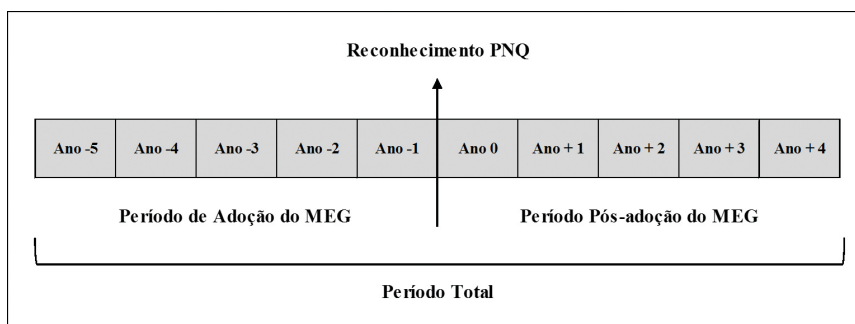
Reconhecimento PNQ

| Ano -5 | Ano -4 | Ano -3 | Ano -2 | Ano -1 | Ano 0 | Ano + 1 | Ano + 2 | Ano + 3 | Ano + 4 |
|---|---|---|---|---|---|---|---|---|---|

Período de Adoção do MEG

Período Pós-adoção do MEG

Período Total